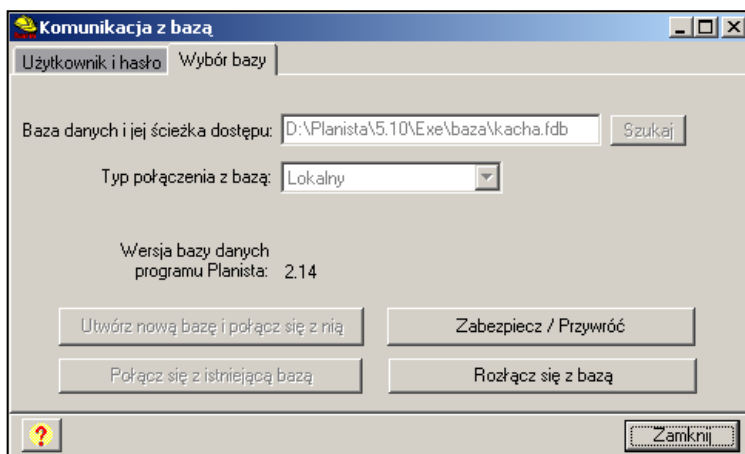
Komunikacja z bazą

Użytkownik i hasło | Wybór bazy

Baza danych i jej ścieżka dostępu: D:\Planista\5.10\Exe\baza\kacha.fdb Szukaj

Typ połączenia z bazą: Lokalny

Wersja bazy danych programu Planista: 2.14

Utwórz nową bazę i połącz się z nią

Zabezpiecz / Przywróć

Połącz się z istniejącą bazą

Rozłącz się z bazą

?

Zamknij